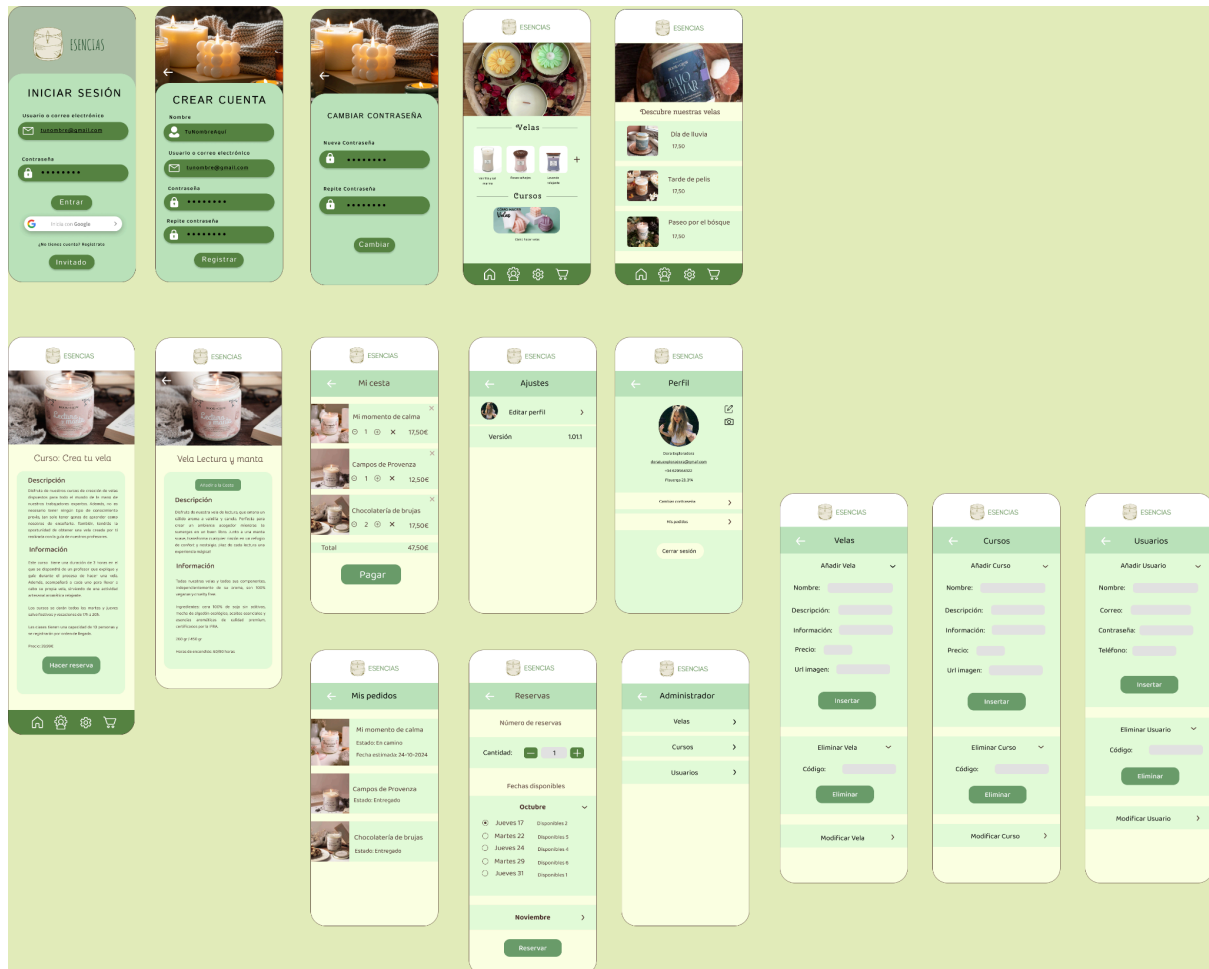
ESENCIAS

INICIAR SESIÓN

Usuario o correo electrónico

tunombre@gmail.com

Contraseña

••••••••

Entrar

Inicia con Google

¿No tienes cuenta? Registrate

Invitado

CREAR CUENTA

Nombre

TuNombreAquí

Usuario o correo electrónico

tunombre@gmail.com

Contraseña

••••••••

Repite contraseña

••••••••

Registrar

CAMBIAR CONTRASEÑA

Nueva Contraseña

••••••••

Repite Contraseña

••••••••

Cambiar

ESENCIAS

Velas

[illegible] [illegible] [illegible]

Cursos

Crea tu vela

ESENCIAS

Descubre nuestras velas

Día de lluvia
17,50

Tarde de pelis
17,50

Paseo por el bósque
17,50

ESENCIAS

Curso: Crea tu vela

Descripción

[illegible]

Información

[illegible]

Hacer reserva

ESENCIAS

Vela Lectura y manta

Añadir a la cesta

Descripción

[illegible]

Información

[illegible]

ESENCIAS

Mi cesta

Mi momento de calma
1 17,50€

Campos de Provenza
1 12,50€

Chocolatería de brujas
2 17,50€

Total 47,50€

Pagar

ESENCIAS

Ajustes

Editar perfil

Versión 1.01.1

ESENCIAS

Perfil

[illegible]

Cambiar contraseña

Mis pedidos

Cerrar sesión

ESENCIAS

Velas

Añadir Vela

Nombre:

Descripción:

Información:

Precio:

Url imagen:

Insertar

Eliminar Vela

Código:

Eliminar

Modificar Vela

ESENCIAS

Cursos

Añadir Curso

Nombre:

Descripción:

Información:

Precio:

Url imagen:

Insertar

Eliminar Curso

Código:

Eliminar

Modificar Curso

ESENCIAS

Usuarios

Añadir Usuario

Nombre:

Correo:

Contraseña:

Teléfono:

Insertar

Eliminar Usuario

Código:

Eliminar

Modificar Usuario

ESENCIAS

Mis pedidos

Mi momento de calma
Estado: En camino
Fecha estimada 24-10-2024

Campos de Provenza
Estado: Entregado

Chocolatería de brujas
Estado: Entregado

ESENCIAS

Reservas

Número de reservas

Cantidad: 1

Fechas disponibles

Octubre

Jueves 17 Disponibles 2
Martes 22 Disponibles 5
Jueves 24 Disponibles 4
Martes 29 Disponibles 6
Jueves 31 Disponibles 1

Noviembre

Reservar

ESENCIAS

Administrador

Velas

Cursos

Usuarios